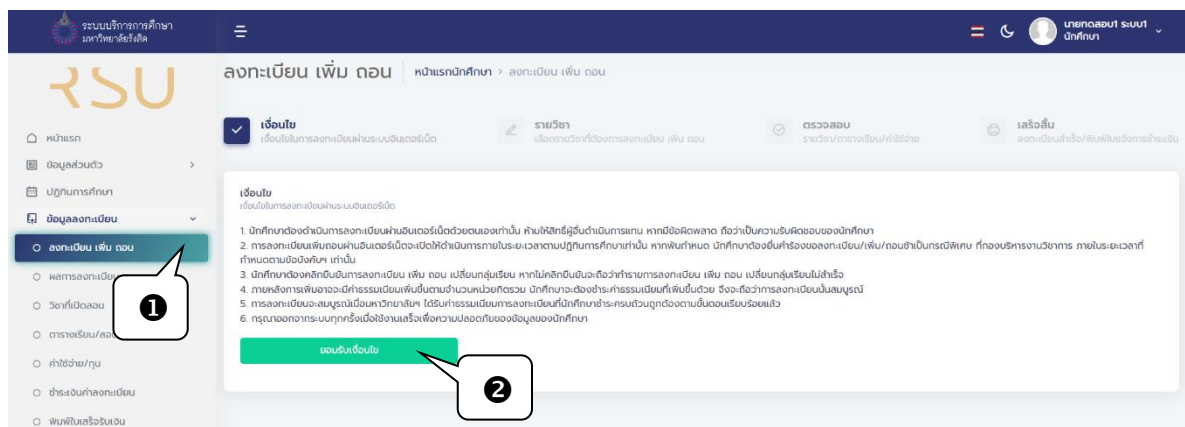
ระบบบริหารการศึกษา
มหาวิทยาลัยรังสิต

นายทดสอบ1 ระบบ1
นักศึกษา

RSU

หน้าแรก
ข้อมูลส่วนตัว
ปฏิทินการศึกษา
ข้อมูลลงทะเบียน
ลงทะเบียน เพิ่ม ถอน
ผลการลงทะเบีย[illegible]
วิชาที่เปิดสอน
ตารางเรียน/สอ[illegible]
ค่าใช้จ่าย/ทุน
ชำระเงินค่าลงทะเบียน
พิมพ์ใบเสร็จรับเงิน

ลงทะเบียน เพิ่ม ถอน | หน้าแรกนักศึกษา > ลงทะเบียน เพิ่ม ถอน

เงื่อนไข
เงื่อนไขในการลงทะเบียนผ่านระบบอินเตอร์เน็ต

รายวิชา
เลือกรายวิชาที่ต้องการลงทะเบียน เพิ่ม ถอน

ตรวจสอบ
รายวิชา/ตารางเรียน/ค่าใช้จ่าย

เสร็จสิ้น
ลงทะเบียนสำเร็จ/พิมพ์ใบแจ้งการชำระเงิน

เงื่อนไข
เงื่อนไขในการลงทะเบียนผ่านระบบอินเตอร์เน็ต

1. นักศึกษาต้องดำเนินการลงทะเบียนผ่านอินเตอร์เน็ตด้วยตนเองเท่านั้น ห้ามให้สิทธิ์ผู้อื่นดำเนินการแทน หากมีข้อผิดพลาด ถือว่าเป็นความรับผิดชอบของนักศึกษา
2. การลงทะเบียนเพิ่มถอนผ่านอินเตอร์เน็ตจะเปิดให้ดำเนินการภายในระยะเวลาตามปฏิทินการศึกษาเท่านั้น หากพ้นกำหนด นักศึกษาต้องยื่นคำร้องขอลงทะเบียน/เพิ่ม/ถอนซ้ำเป็นกรณีพิเศษ ที่กองบริหารงานวิชาการ ภายในระยะเวลาที่กำหนดตามข้อบังคับฯ เท่านั้น
3. นักศึกษาต้องคลิกยืนยันการลงทะเบียน เพิ่ม ถอน เปลี่ยนกลุ่มเรียน หากไม่คลิกยืนยันจะถือว่าทำรายการลงทะเบียน เพิ่ม ถอน เปลี่ยนกลุ่มเรียนไม่สำเร็จ
4. ภายหลังการเพิ่มอาจจะมีค่าธรรมเนียมเพิ่มขึ้นตามจำนวนหน่วยกิตรวม นักศึกษาจะต้องชำระค่าธรรมเนียมที่เพิ่มขึ้นด้วย จึงจะถือว่าการลงทะเบียนนั้นสมบูรณ์
5. การลงทะเบียนจะสมบูรณ์เมื่อมหาวิทยาลัยฯ ได้รับค่าธรรมเนียมการลงทะเบียนที่นักศึกษาชำระครบถ้วนถูกต้องตามขั้นตอนเรียบร้อยแล้ว
6. กรุณาออกจากระบบทุกครั้งเมื่อใช้งานเสร็จเพื่อความปลอดภัยของข้อมูลของนักศึกษา

ยอมรับเงื่อนไข

❶
❷